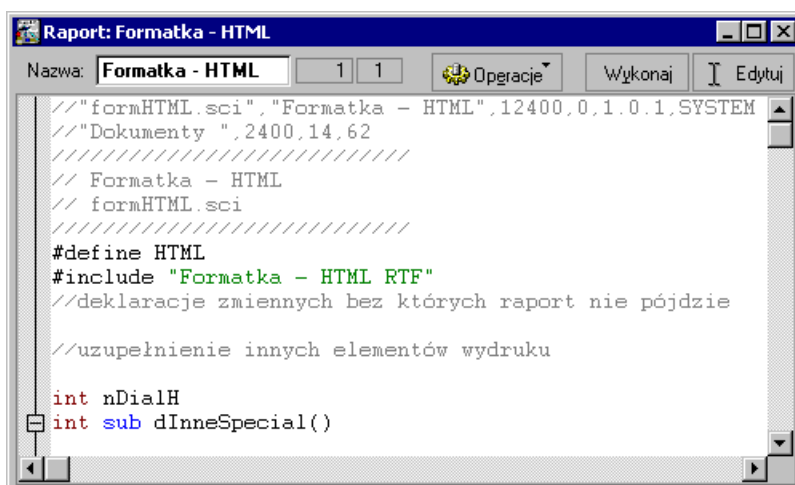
Raport: Formatka - HTML

Nazwa: Formatka - HTML 1 1 Operacje Wykonaj Edytuj

//"formHTML.sci","Formatka - HTML",12400,0,1.0.1,SYSTEM
//"Dokumenty ",2400,14,62
//////////////////////////////
// Formatka - HTML
// formHTML.sci
//////////////////////////////
#define HTML
#include "Formatka - HTML RTF"
//deklaracje zmiennych bez których raport nie pójdzie

//uzupełnienie innych elementów wydruku

int nDialH
int sub dInneSpecial()